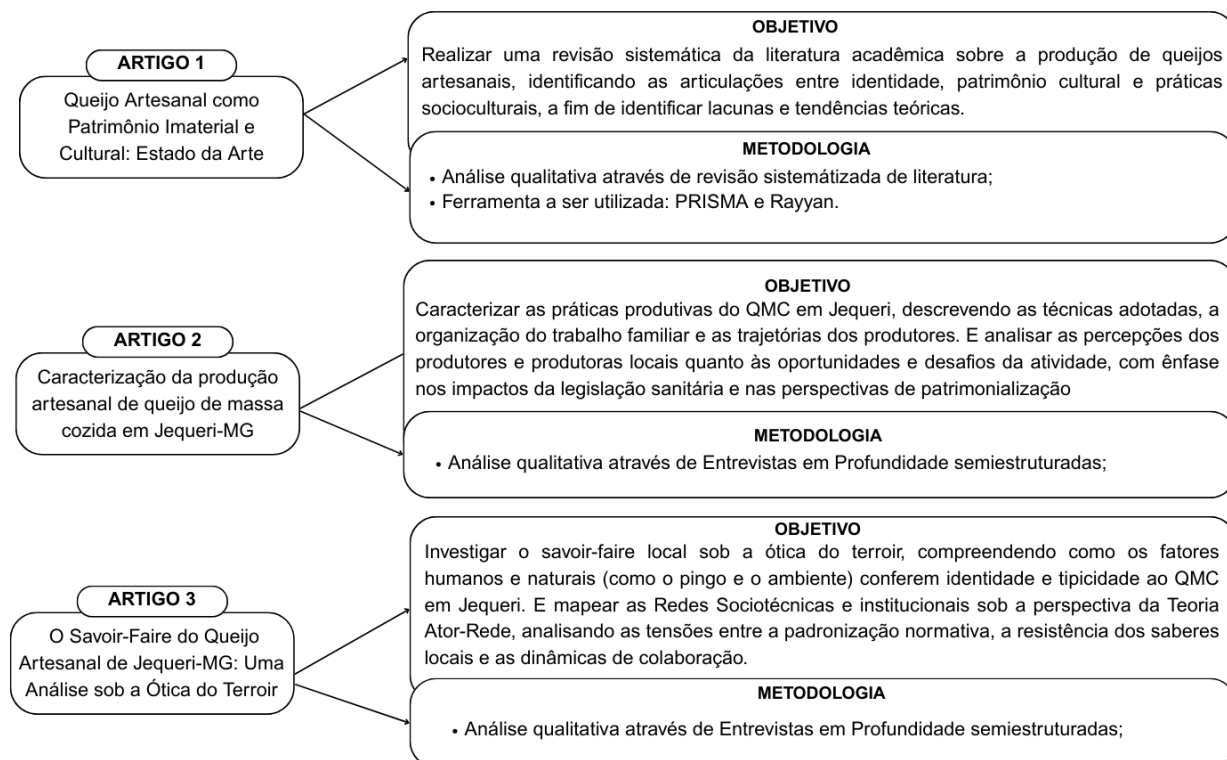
ARTIGO 1

Queijo Artesanal como Patrimônio Imaterial e Cultural: Estado da Arte

OBJETIVO

Realizar uma revisão sistemática da literatura acadêmica sobre a produção de queijos artesanais, identificando as articulações entre identidade, patrimônio cultural e práticas socioculturais, a fim de identificar lacunas e tendências teóricas.

METODOLOGIA

• Análise qualitativa através de revisão sistemátizada de literatura;
• Ferramenta a ser utilizada: PRISMA e Rayyan.

ARTIGO 2

Caracterização da produção artesanal de queijo de massa cozida em Jequeri-MG

OBJETIVO

Caracterizar as práticas produtivas do QMC em Jequeri, descrevendo as técnicas adotadas, a organização do trabalho familiar e as trajetórias dos produtores. E analisar as percepções dos produtores e produtoras locais quanto às oportunidades e desafios da atividade, com ênfase nos impactos da legislação sanitária e nas perspectivas de patrimonialização

METODOLOGIA

• Análise qualitativa através de Entrevistas em Profundidade semiestruturadas;

ARTIGO 3

O Savoir-Faire do Queijo Artesanal de Jequeri-MG: Uma Análise sob a Ótica do Terroir

OBJETIVO

Investigar o savoir-faire local sob a ótica do terroir, compreendendo como os fatores humanos e naturais (como o pingo e o ambiente) conferem identidade e tipicidade ao QMC em Jequeri. E mapear as Redes Sociotécnicas e institucionais sob a perspectiva da Teoria Ator-Rede, analisando as tensões entre a padronização normativa, a resistência dos saberes locais e as dinâmicas de colaboração.

METODOLOGIA

• Análise qualitativa através de Entrevistas em Profundidade semiestruturadas;